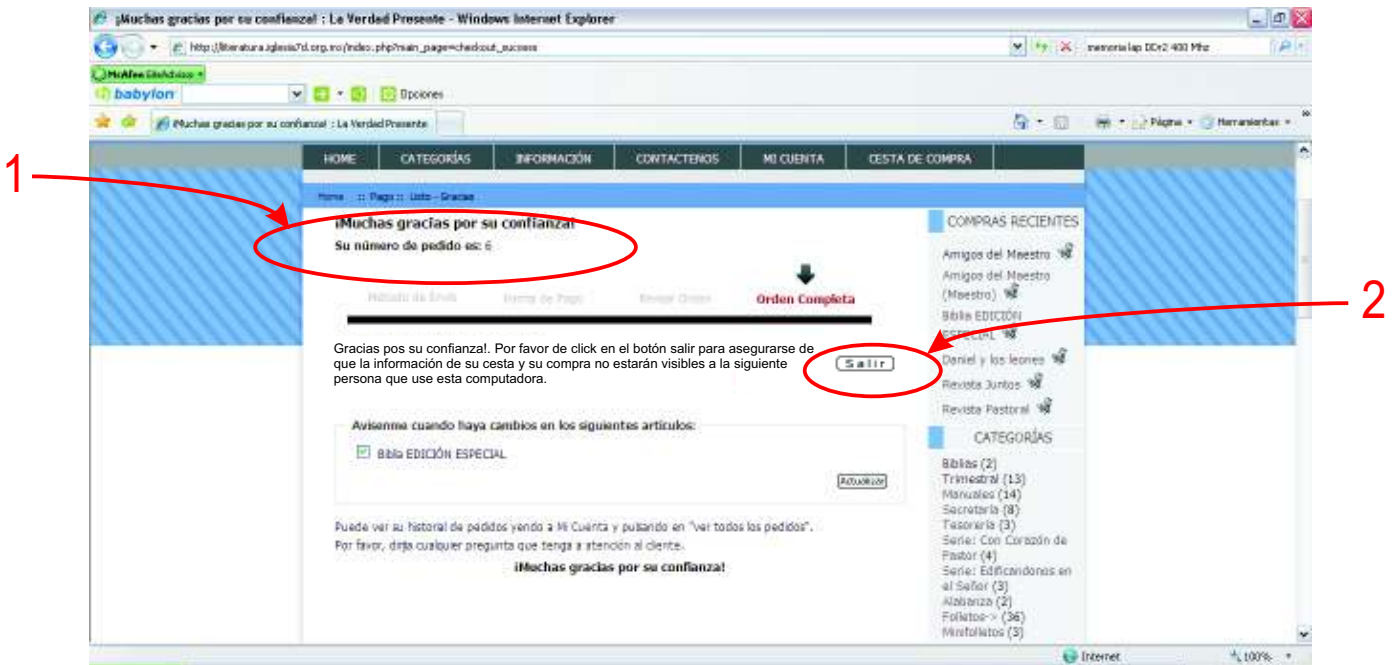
¡Muchas gracias por su confianza! : La Verdad Presente - Windows Internet Explorer

http://literatura.iglesia7d.org.mx/index.php?main_page=checkout_success

memoria lap DDr2 400 Mhz

McAfee SiteAdvisor

babylon

Opciones

¡Muchas gracias por su confianza! : La Verdad Presente

Página Herramientas

HOME | CATEGORÍAS | INFORMACIÓN | CONTACTENOS | MI CUENTA | CESTA DE COMPRA

Home :: Pago :: Listo - Gracias

1

¡Muchas gracias por su confianza!

Su número de pedido es: 6

Método de Envío | Forma de Pago | Revisar Orden | Orden Completa

2

Gracias pos su confianza!. Por favor de click en el botón salir para asegurarse de que la información de su cesta y su compra no estarán visibles a la siguiente persona que use esta computadora.

Salir

Avisenme cuando haya cambios en los siguientes articulos:

Biblia EDICIÓN ESPECIAL

Actualizar

Puede ver su historial de pedidos yendo a Mi Cuenta y pulsando en "ver todos los pedidos".

Por favor, dirija cualquier pregunta que tenga a atención al cliente.

¡Muchas gracias por su confianza!

COMPRAS RECIENTES

Amigos del Maestro

Amigos del Maestro (Maestro)

Biblia EDICIÓN ESPECIAL

Daniel y los leones

Revista Juntos

Revista Pastoral

CATEGORÍAS

Biblias (2)
Trimestral (13)
Manuales (14)
Secretaria (8)
Tesorería (3)
Serie: Con Corazón de Pastor (4)
Serie: Edificandonos en el Señor (3)
Alabanza (2)
Folletos-> (36)
Minifolletos (3)

Internet

100%